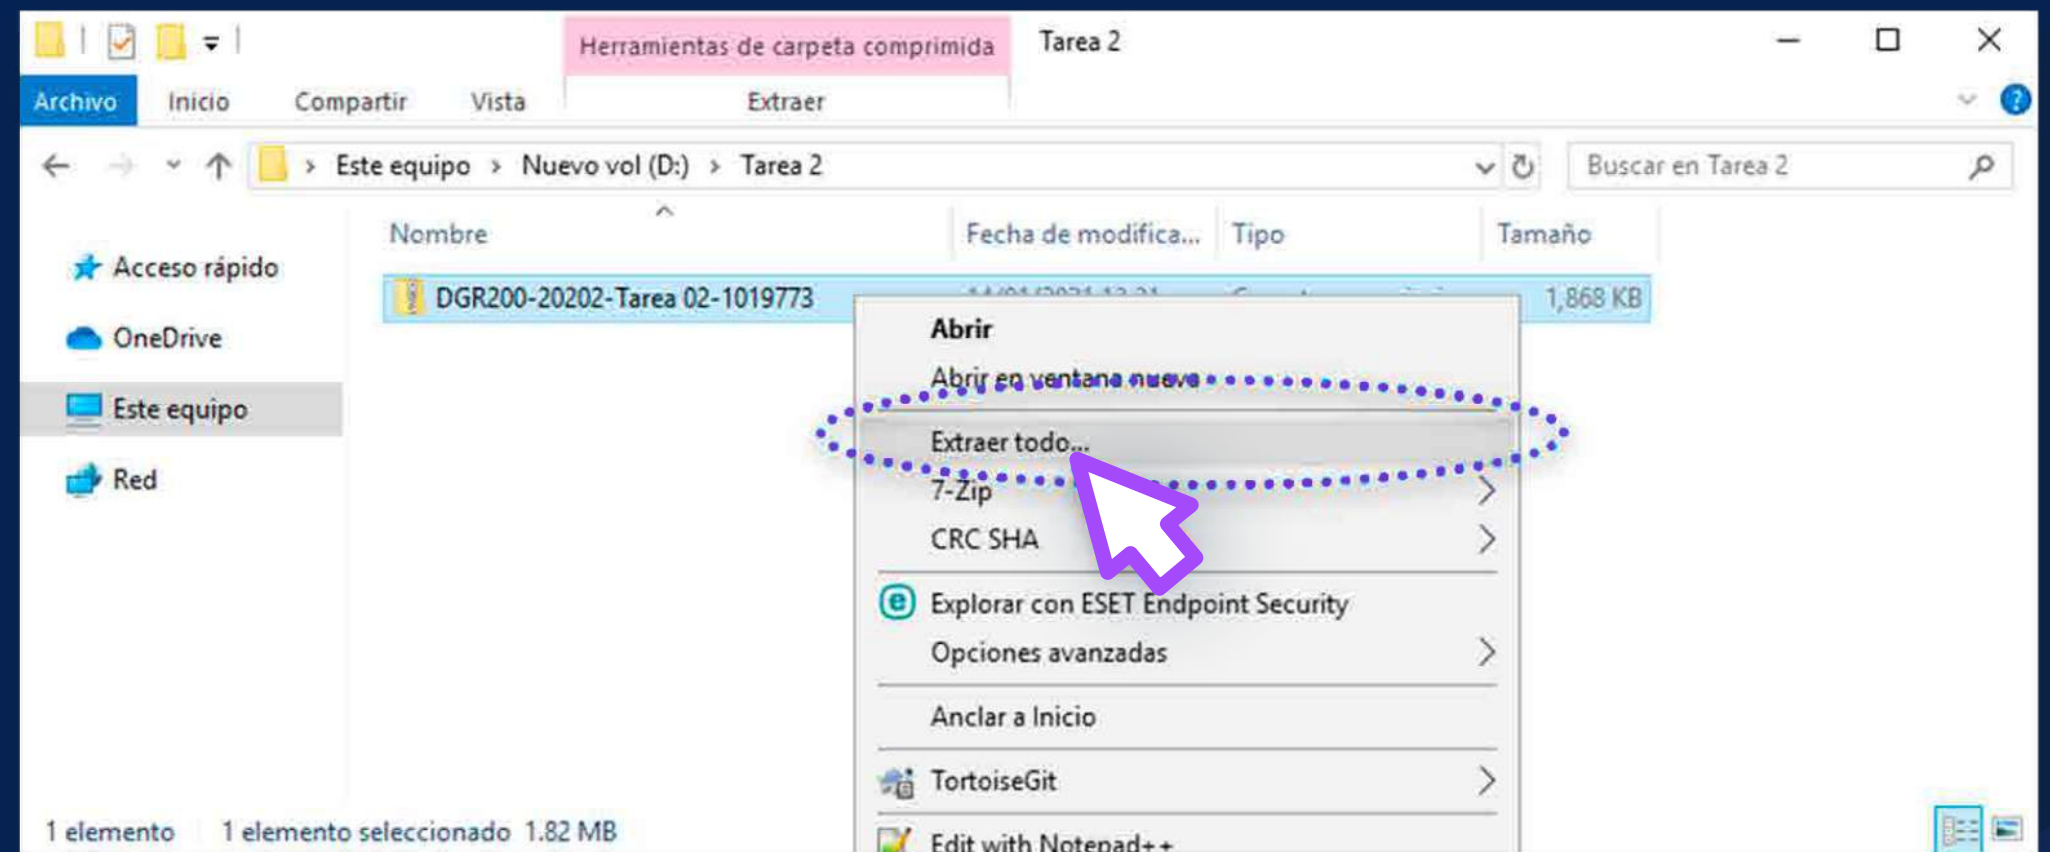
Herramientas de carpeta comprimida
Tarea 2

Archivo
Inicio
Compartir
Vista
Extraer

Este equipo > Nuevo vol (D:) > Tarea 2
Buscar en Tarea 2

Acceso rápido
OneDrive
Este equipo
Red

| Nombre | Fecha de modifica... | Tipo | Tamaño |
|---|---|---|---|
| DGR200-20202-Tarea 02-1019773 | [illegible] | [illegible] | 1,868 KB |

Abrir
Abrir en ventana nueva
Extraer todo...
7-Zip
CRC SHA
Explorar con ESET Endpoint Security
Opciones avanzadas
Anclar a Inicio
TortoiseGit
Edit with Notepad++

1 elemento   1 elemento seleccionado 1.82 MB